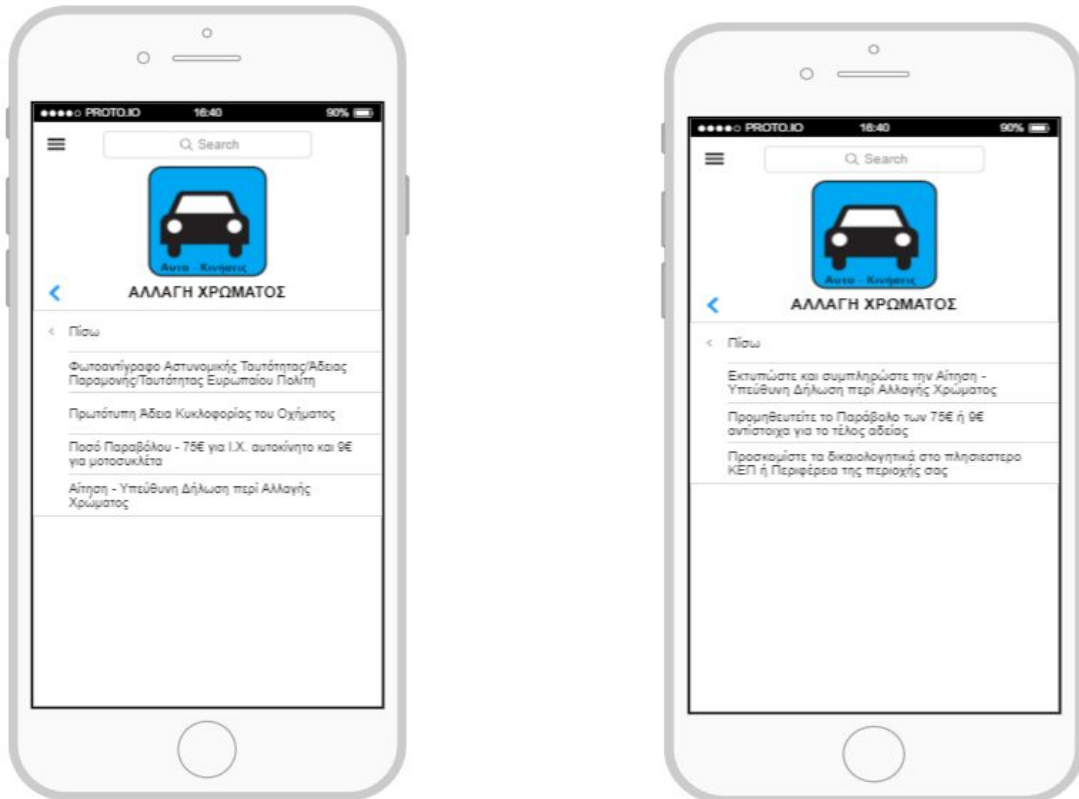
●●●●○ PROTO.IO 16:40 90%

Search

Auto - Κινήσεις

ΑΛΛΑΓΗ ΧΡΩΜΑΤΟΣ

< Πίσω

Φωτοαντίγραφο Αστυνομικής Ταυτότητας/Άδειας Παραμονής/Ταυτότητας Ευρωπαίου Πολίτη

Πρωτότυπη Άδεια Κυκλοφορίας του Οχήματος

Ποσό Παραβόλου - 75€ για Ι.Χ. αυτοκίνητο και 9€ για μοτοσυκλέτα

Αίτηση - Υπεύθυνη Δήλωση περί Αλλαγής Χρώματος

●●●●○ PROTO.IO 16:40 90%

Search

Auto - Κινήσεις

ΑΛΛΑΓΗ ΧΡΩΜΑΤΟΣ

< Πίσω

Εκτυπώστε και συμπληρώστε την Αίτηση - Υπεύθυνη Δήλωση περί Αλλαγής Χρώματος

Προμηθευτείτε το Παράβολο των 75€ ή 9€ αντίστοιχα για το τέλος αδείας

Προσκομίστε τα δικαιολογητικά στο πλησιέστερο ΚΕΠ ή Περιφέρεια της περιοχής σας